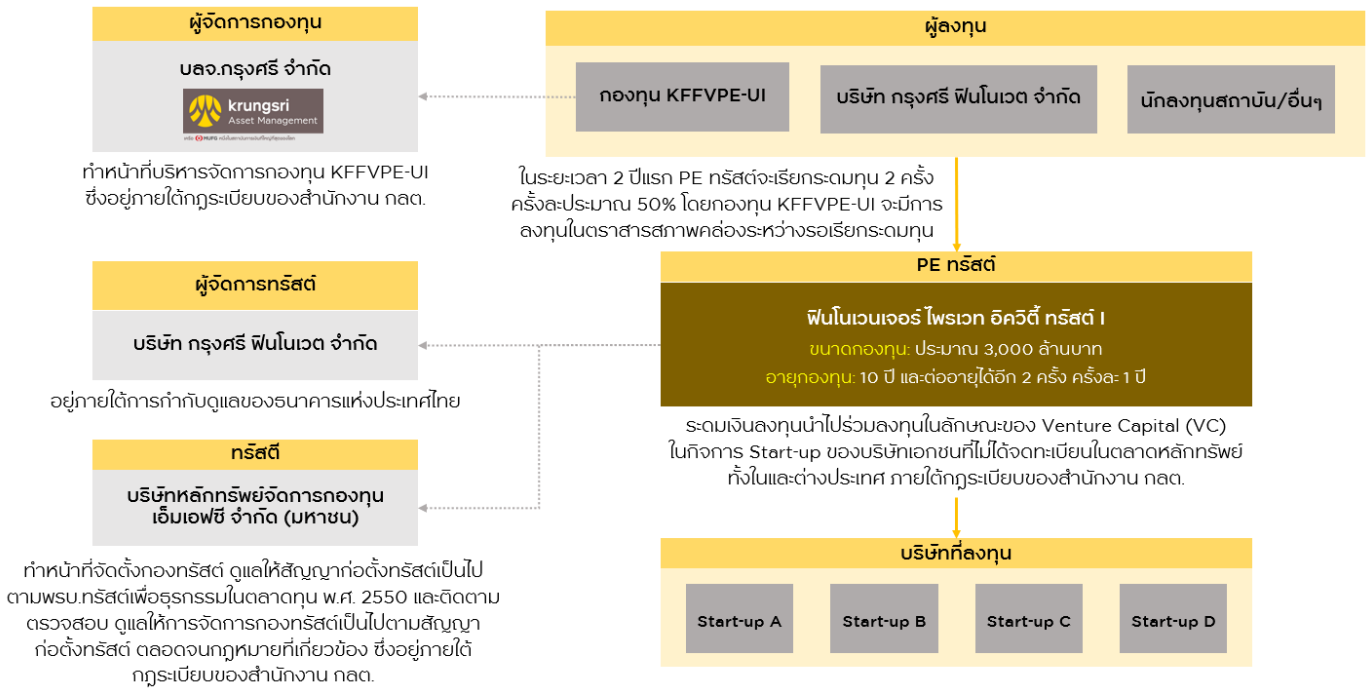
ผู้จัดการกองทุน

บลจ.กรุงศรี จำกัด

krungsri Asset Management

ทำหน้าที่บริหารจัดการกองทุน KFFVPE-UI ซึ่งอยู่ภายใต้กฎระเบียบของสำนักงาน กลต.

ผู้ลงทุน

กองทุน KFFVPE-UI

บริษัท กรุงศรี ฟินโนเวต จำกัด

นักลงทุนสถาบัน/อื่นๆ

ในระยะเวลา 2 ปีแรก PE ทรัสต์จะเรียกระดมทุน 2 ครั้ง ครั้งละประมาณ 50% โดยกองทุน KFFVPE-UI จะมีการลงทุนในตราสารสภาพคล่องระหว่างรอเรียกระดมทุน

ผู้จัดการทรัสต์

บริษัท กรุงศรี ฟินโนเวต จำกัด

อยู่ภายใต้การกำกับดูแลของธนาคารแห่งประเทศไทย

PE ทรัสต์

ฟินโนเวนเจอร์ ไพรเวท อิควิตี้ ทรัสต์ I

ขนาดกองทุน: ประมาณ 3,000 ล้านบาท

อายุกองทุน: 10 ปี และต่ออายุได้อีก 2 ครั้ง ครั้งละ 1 ปี

ระดมเงินลงทุนนำไปร่วมลงทุนในลักษณะของ Venture Capital (VC) ในกิจการ Start-up ของบริษัทเอกชนที่ไม่ได้จดทะเบียนในตลาดหลักทรัพย์ ทั้งในและต่างประเทศ ภายใต้กฎระเบียบของสำนักงาน กลต.

ทรัสตี

บริษัทหลักทรัพย์จัดการกองทุน เอ็มเอฟซี จำกัด (มหาชน)

ทำหน้าที่จัดตั้งกองทรัสต์ ดูแลให้สัญญาก่อตั้งทรัสต์เป็นไปตามพรบ.ทรัสต์เพื่อธุรกรรมในตลาดทุน พ.ศ. 2550 และติดตามตรวจสอบ ดูแลให้การจัดการกองทรัสต์เป็นไปตามสัญญาก่อตั้งทรัสต์ ตลอดจนกฎหมายที่เกี่ยวข้อง ซึ่งอยู่ภายใต้กฎระเบียบของสำนักงาน กลต.

บริษัทที่ลงทุน

Start-up A

Start-up B

Start-up C

Start-up D